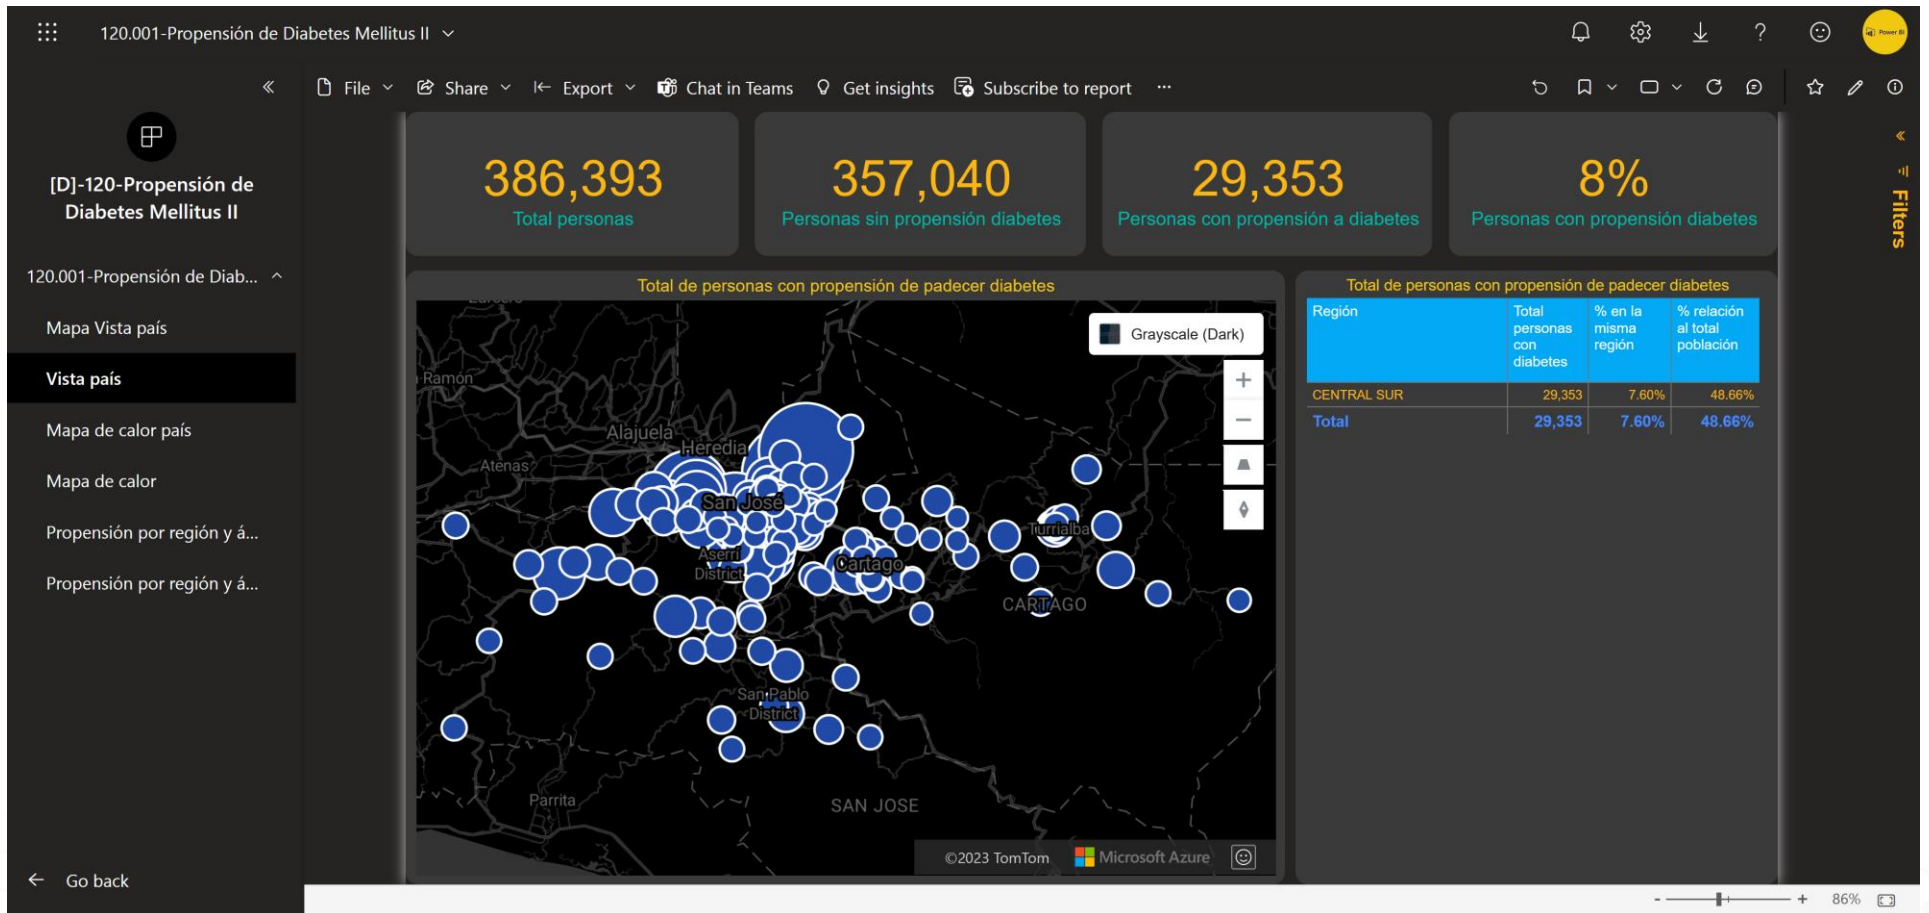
120.001-Propensión de Diabetes Mellitus II

File Share Export Chat in Teams Get insights Subscribe to report ···

[D]-120-Propensión de Diabetes Mellitus II

120.001-Propensión de Diab...

Mapa Vista país

Vista país

Mapa de calor país

Mapa de calor

Propensión por región y á...

Propensión por región y á...

Go back

386,393
Total personas

357,040
Personas sin propensión diabetes

29,353
Personas con propensión a diabetes

8%
Personas con propensión diabetes

Total de personas con propensión de padecer diabetes

Grayscale (Dark)

Ramón
Alajuela
Heredia
Atenas
San José
Aserrí District
Turrialba
Cartago
CARTAGO
San Pablo District
Parrita
SAN JOSE

©2023 TomTom Microsoft Azure

Total de personas con propensión de padecer diabetes

| Región | Total personas con diabetes | % en la misma región | % relación al total población |
|---|---|---|---|
| CENTRAL SUR | 29,353 | 7.60% | 48.66% |
| Total | 29,353 | 7.60% | 48.66% |

Filters

86%